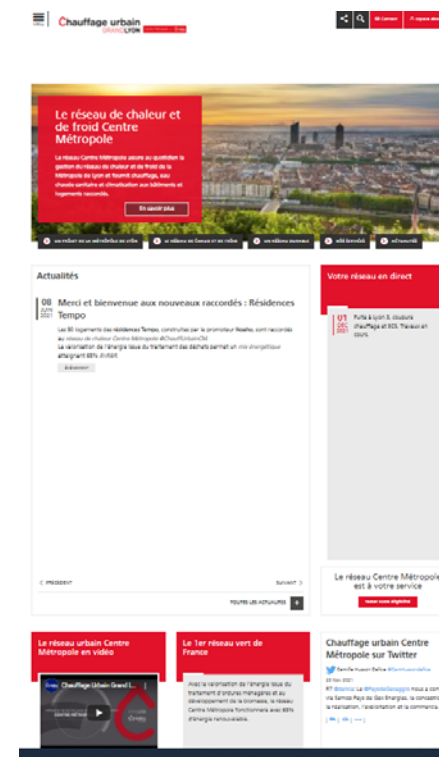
Chauffage urbain GRANDLYON

Contact

Le réseau de chaleur et de froid Centre Métropole

Le réseau Centre Métropole assure au quotidien la gestion du réseau de chaleur et de froid de la Métropole de Lyon et fournit chauffage, eau chaude sanitaire et climatisation aux bâtiments et logements raccordés.

En savoir plus

Actualités

08 JUIN 2021 Merci et bienvenue aux nouveaux raccordés : Résidences Tempo

Les 90 logements des résidences Tempo, construites par le promoteur Rosého, sont raccordés au réseau de chaleur Centre Métropole #ChaufUrbainCM. La valorisation de l'énergie issue du traitement des déchets permet un mix énergétique atteignant 65% d'ENR

Votre réseau en direct

01 DEC 2021 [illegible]

< PRÉCÉDENT SUIVANT >

TOUTES LES ACTUALITÉS +

Le réseau Centre Métropole est à votre service

Le réseau urbain Centre Métropole en vidéo

Chauffage Urbain Grand L...

Le 1er réseau vert de France

Avec la valorisation de l'énergie issue du traitement d'ordures ménagères et au développement de la biomasse, le réseau Centre Métropole fonctionne avec 65% d'énergie renouvelable.

Chauffage urbain Centre Métropole sur Twitter